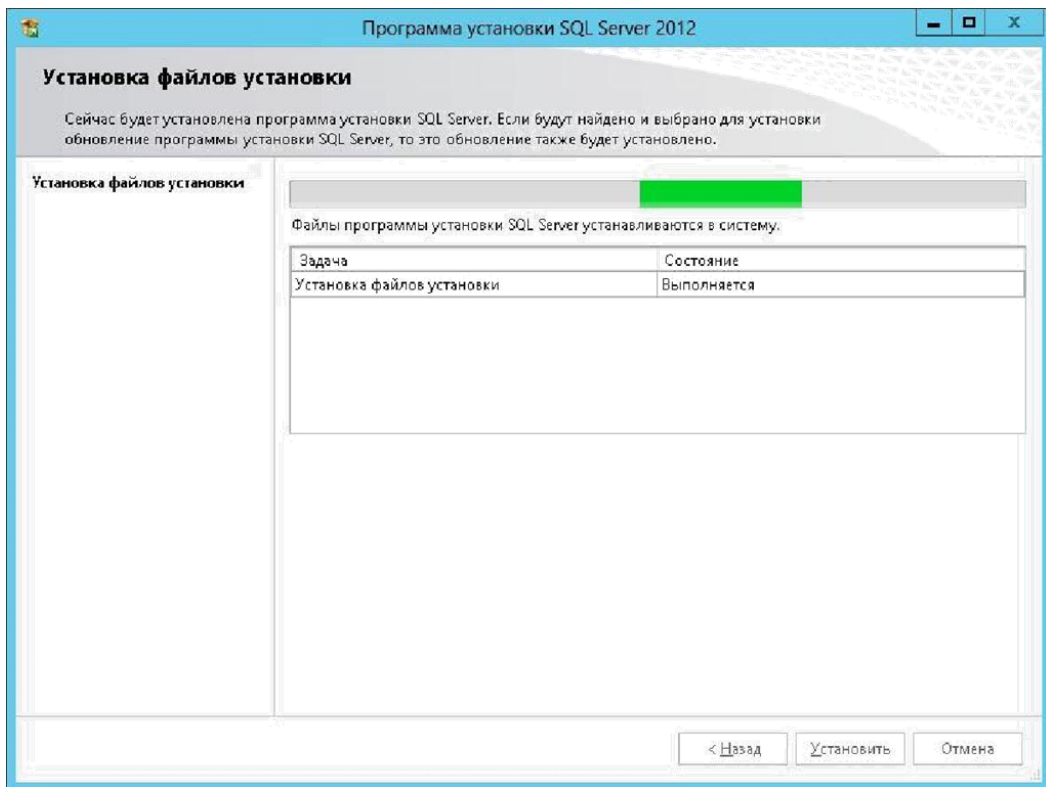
Программа установки SQL Server 2012

Установка файлов установки

Сейчас будет установлена программа установки SQL Server. Если будут найдено и выбрано для установки обновление программы установки SQL Server, то это обновление также будет установлено.

Установка файлов установки

Файлы программы установки SQL Server устанавливаются в систему.

| Задача | Состояние |
|---|---|
| Установка файлов установки | Выполняется |

< Назад
Установить
Отмена